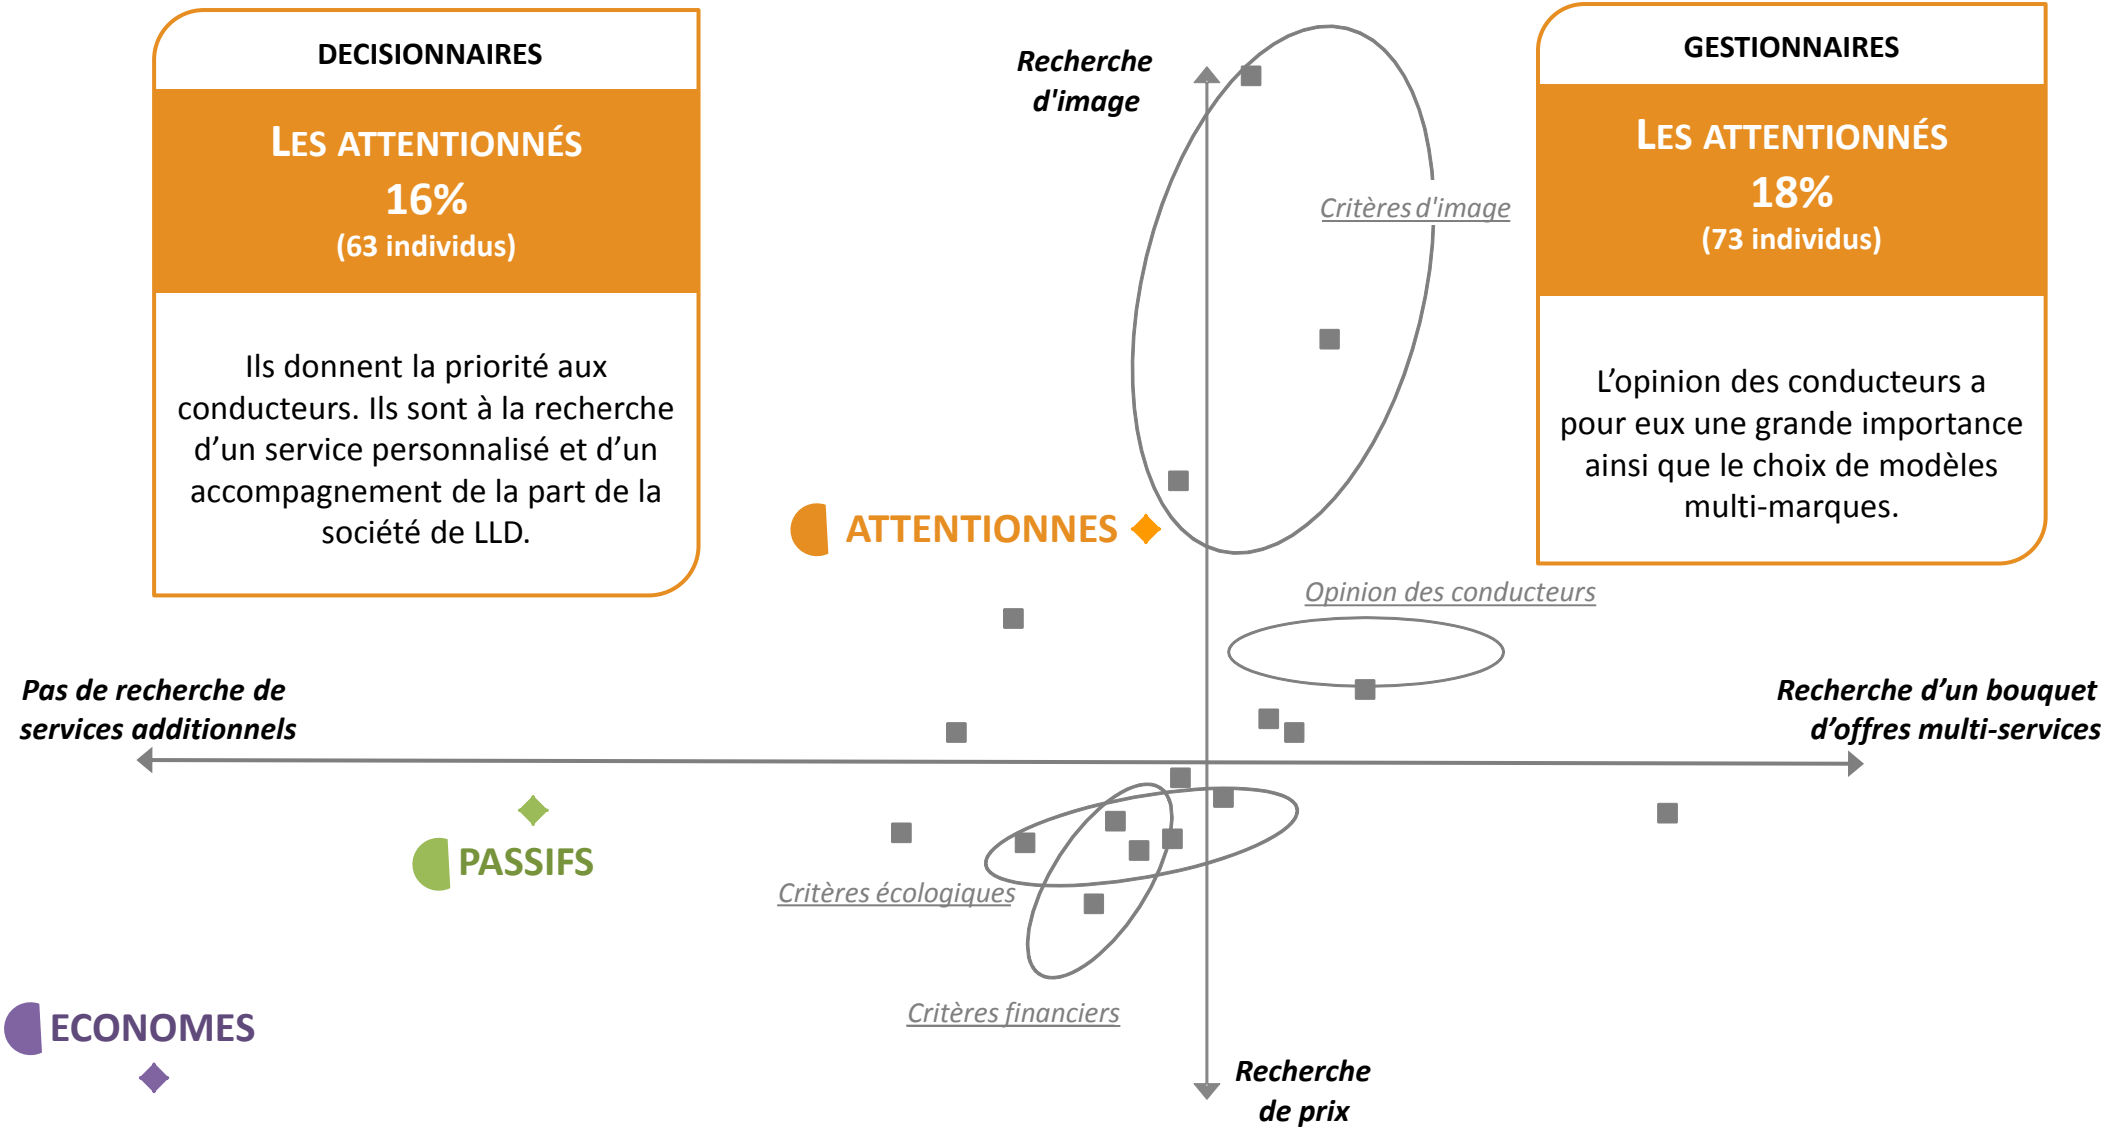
DECISIONNAIRES

LES ATTENTIONNÉS
16%
(63 individus)

Ils donnent la priorité aux conducteurs. Ils sont à la recherche d'un service personnalisé et d'un accompagnement de la part de la société de LLD.

Recherche d'image

Critères d'image

GESTIONNAIRES

LES ATTENTIONNÉS
18%
(73 individus)

L'opinion des conducteurs a pour eux une grande importance ainsi que le choix de modèles multi-marques.

ATTENTIONNES

Opinion des conducteurs

Pas de recherche de services additionnels

Recherche d'un bouquet d'offres multi-services

PASSIFS

Critères écologiques

Critères financiers

ECONOMES

Recherche de prix